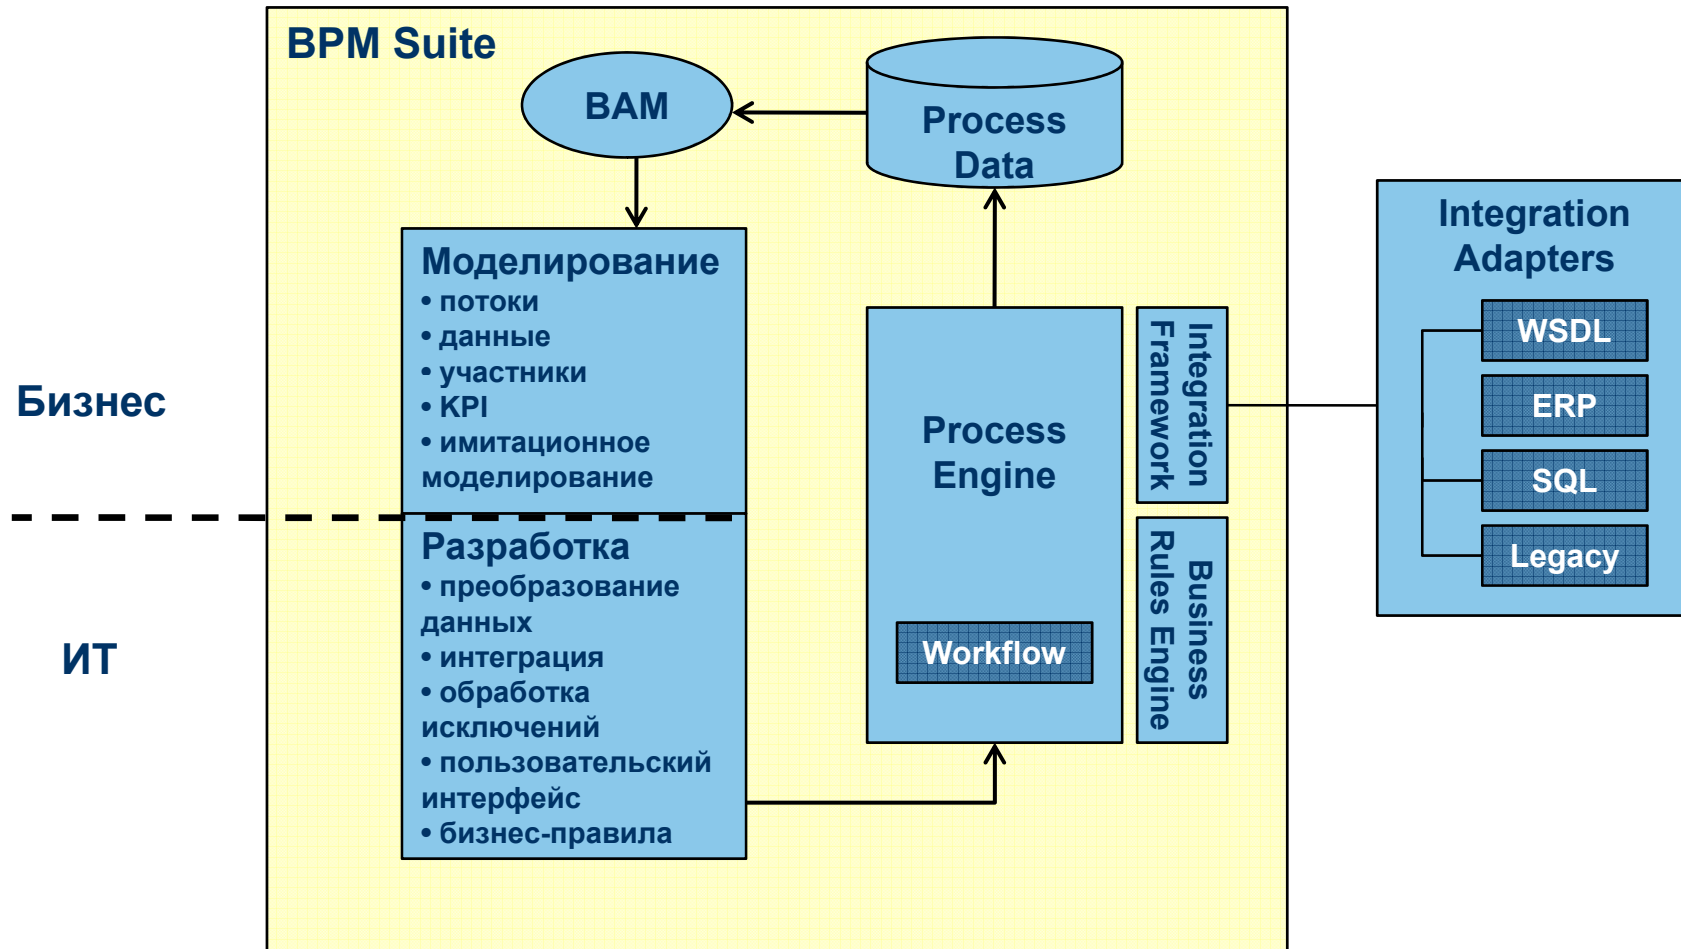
BPM Suite

BAM

Process Data

Бизнес

ИТ

Моделирование
• потоки
• данные
• участники
• KPI
• имитационное моделирование

Разработка
• преобразование данных
• интеграция
• обработка исключений
• пользовательский интерфейс
• бизнес-правила

Process Engine

Workflow

Integration Framework

Business Rules Engine

Integration Adapters

WSDL

ERP

SQL

Legacy